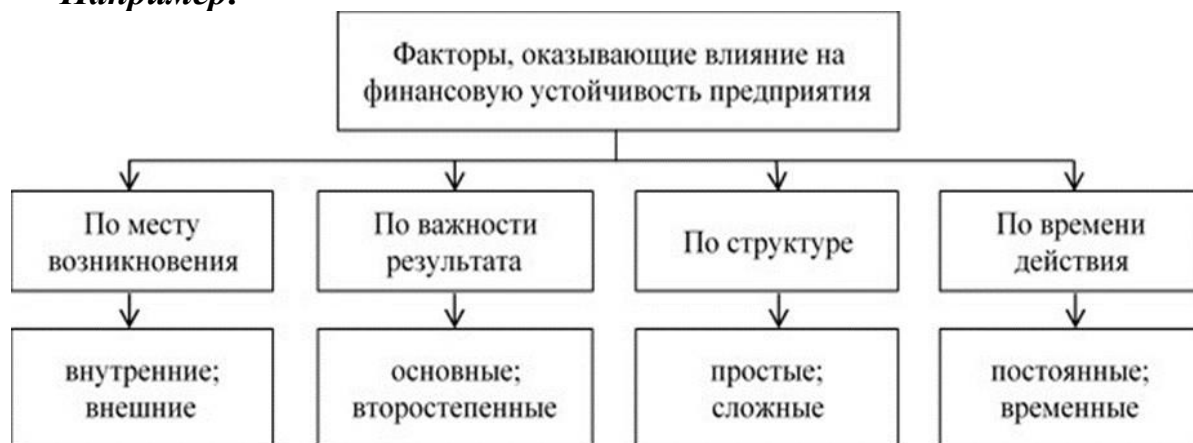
Например:

Факторы, оказывающие влияние на финансовую устойчивость предприятия

По месту возникновения

По важности результата

По структуре

По времени действия

внутренние; внешние

основные; второстепенные

простые; сложные

постоянные; временные